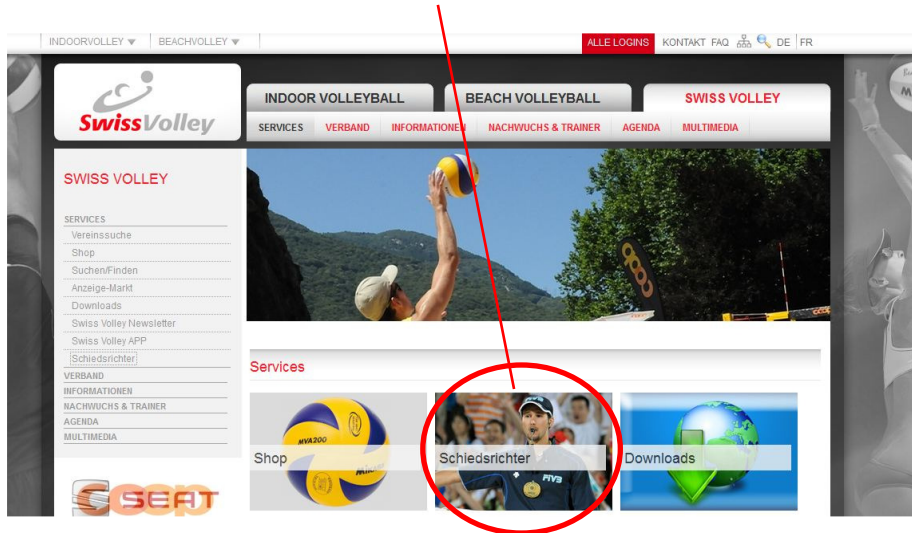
INDOORVOLLEY ▼ BEACHVOLLEY ▼

ALLE LOGINS KONTAKT FAQ DE FR

SwissVolley

INDOOR VOLLEYBALL
BEACH VOLLEYBALL
SWISS VOLLEY

SERVICES VERBAND INFORMATIONEN NACHWUCHS & TRAINER AGENDA MULTIMEDIA

SWISS VOLLEY

SERVICES
Vereinssuche
Shop
Suchen/Finden
Anzeige-Markt
Downloads
Swiss Volley Newsletter
Swiss Volley APP
Schiedsrichter
VERBAND
INFORMATIONEN
NACHWUCHS & TRAINER
AGENDA
MULTIMEDIA

SEAT

Services

Shop
Schiedsrichter
Downloads